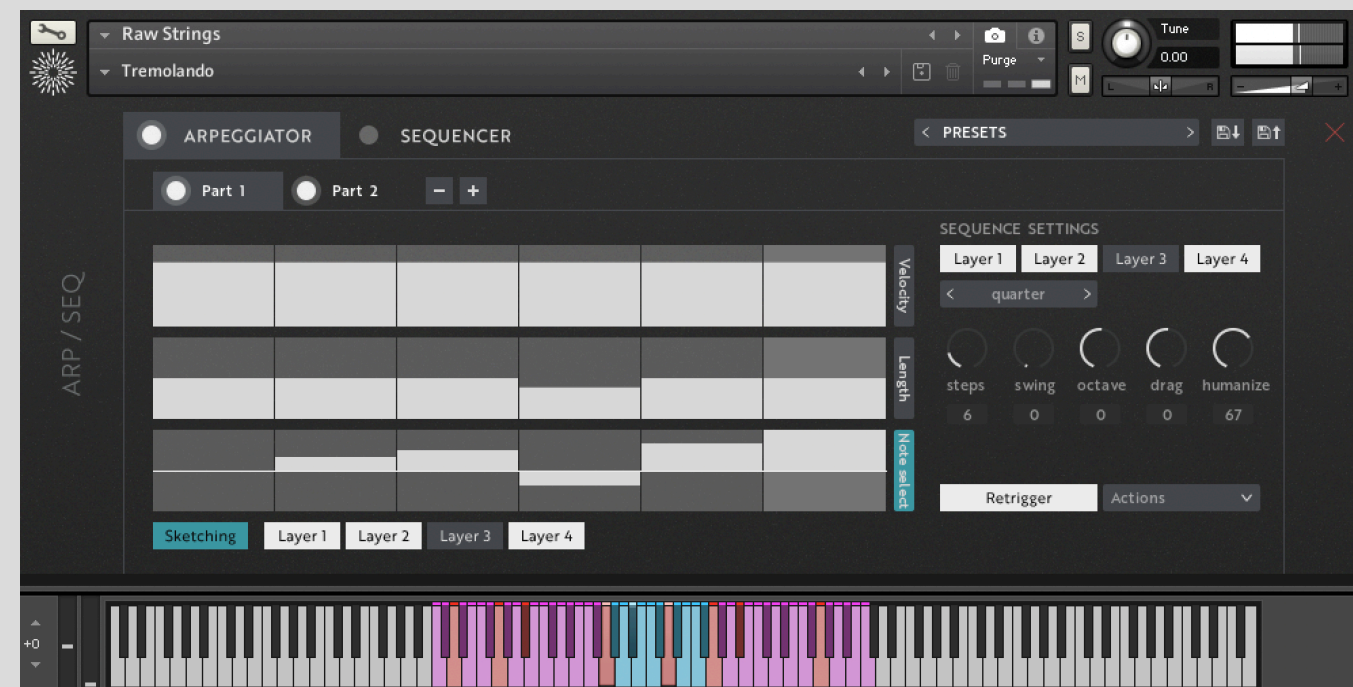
Raw Strings
Tremolando
Purge
S
M
Tune
0.00
L
R
ARPEGGIATOR
SEQUENCER
PRESETS
Part 1
Part 2
ARP / SEQ
Velocity
Length
Note select
SEQUENCE SETTINGS
Layer 1
Layer 2
Layer 3
Layer 4
quarter
steps
swing
octave
drag
humanize
6
0
0
0
67
Retrigger
Actions
Sketching
Layer 1
Layer 2
Layer 3
Layer 4
+0